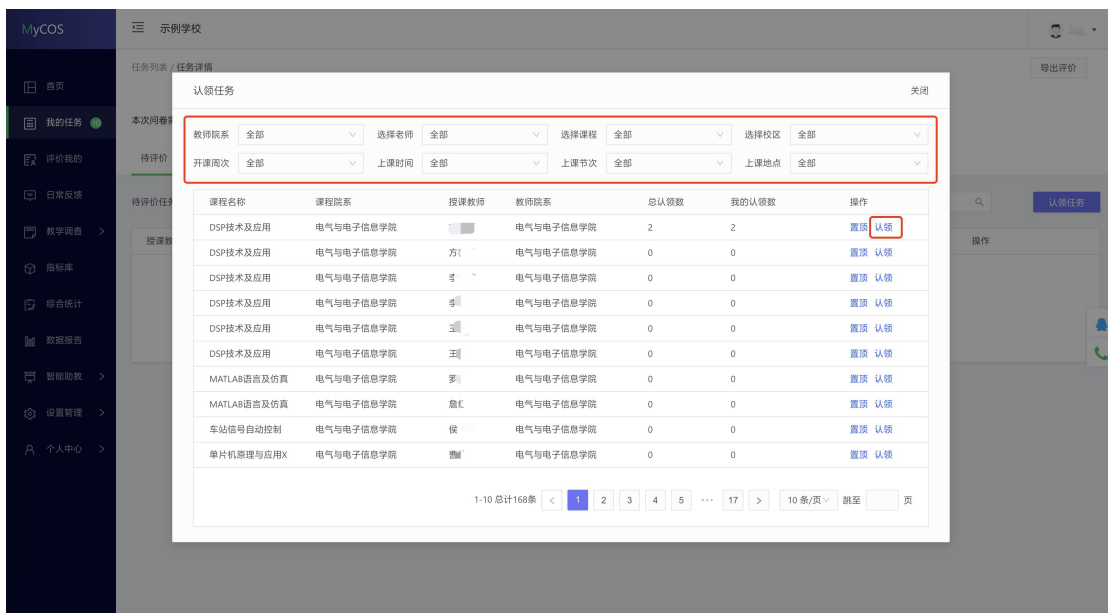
MyCOS

示例学校

首页
我的任务
评价我的
日常反馈
教学调查 >
指标库
综合统计
数据报告
智能助教 >
设置管理 >
个人中心 >

任务列表 / 任务详情

导出评价

本次问卷

待评价

待评价任务

授课教

操作

认领任务

认领任务

关闭

教师院系 全部
选择老师 全部
选择课程 全部
选择校区 全部
开课周次 全部
上课时间 全部
上课节次 全部
上课地点 全部

| 课程名称 | 课程院系 | 授课教师 | 教师院系 | 总认领数 | 我的认领数 | 操作 |
|---|---|---|---|---|---|---|
| DSP技术及应用 | 电气与电子信息学院 | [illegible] | 电气与电子信息学院 | 2 | 2 | 置顶 认领 |
| DSP技术及应用 | 电气与电子信息学院 | 方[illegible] | 电气与电子信息学院 | 0 | 0 | 置顶 认领 |
| DSP技术及应用 | 电气与电子信息学院 | 죠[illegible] | 电气与电子信息学院 | 0 | 0 | 置顶 认领 |
| DSP技术及应用 | 电气与电子信息学院 | 李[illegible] | 电气与电子信息学院 | 0 | 0 | 置顶 认领 |
| DSP技术及应用 | 电气与电子信息学院 | 王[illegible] | 电气与电子信息学院 | 0 | 0 | 置顶 认领 |
| DSP技术及应用 | 电气与电子信息学院 | 王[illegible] | 电气与电子信息学院 | 0 | 0 | 置顶 认领 |
| MATLAB语言及仿真 | 电气与电子信息学院 | 罗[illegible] | 电气与电子信息学院 | 0 | 0 | 置顶 认领 |
| MATLAB语言及仿真 | 电气与电子信息学院 | 詹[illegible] | 电气与电子信息学院 | 0 | 0 | 置顶 认领 |
| 车站信号自动控制 | 电气与电子信息学院 | 侯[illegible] | 电气与电子信息学院 | 0 | 0 | 置顶 认领 |
| 单片机原理与应用X | 电气与电子信息学院 | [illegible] | 电气与电子信息学院 | 0 | 0 | 置顶 认领 |

1-10 总计168条 < 1 2 3 4 5 ··· 17 > 10 条/页 跳至 页